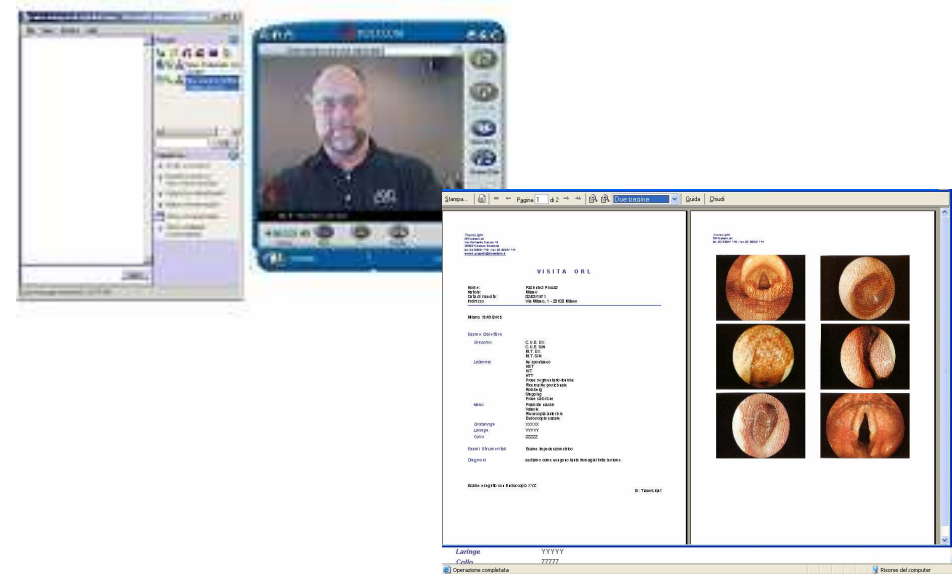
POLYCOM

Stampa... | Pagina 1 di 2 | Due pagine | Guida | Chiudi

VISITA ORL

Esame Obiettivo

Orecchio

Laringe

Esami Strumentali

Diagnosi

Laringe YYYYY
Collo ZZZZZ

Operazione completata

Risorse del computer